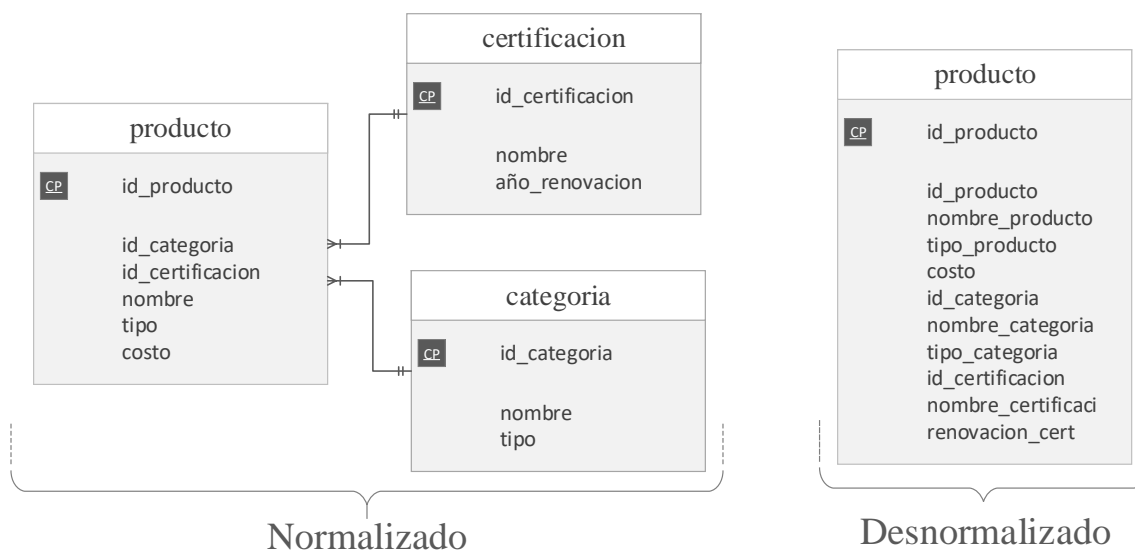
producto

CP id_producto

id_categoria
id_certificacion
nombre
tipo
costo

certificacion

CP id_certificacion

nombre
año_renovacion

categoria

CP id_categoria

nombre
tipo

Normalizado

producto

CP id_producto

id_producto
nombre_producto
tipo_producto
costo
id_categoria
nombre_categoria
tipo_categoria
id_certificacion
nombre_certificaci
renovacion_cert

Desnormalizado